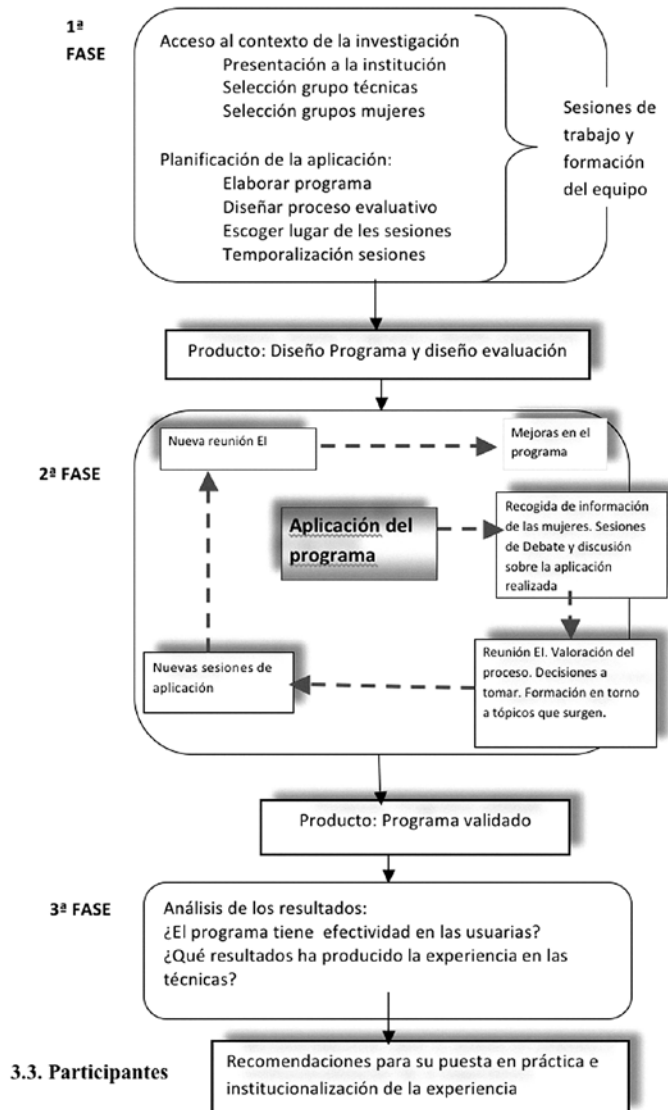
1ª FASE

Acceso al contexto de la investigación
Presentación a la institución
Selección grupo técnicas
Selección grupos mujeres

Planificación de la aplicación:
Elaborar programa
Diseñar proceso evaluativo
Escoger lugar de les sesiones
Temporalización sesiones

Sesiones de trabajo y formación del equipo

Producto: Diseño Programa y diseño evaluación

2ª FASE

Nueva reunión EI

Mejoras en el programa

Aplicación del programa

Recogida de información de las mujeres. Sesiones de Debate y discusión sobre la aplicación realizada

Reunión EI. Valoración del proceso. Decisiones a tomar. Formación en torno a tópicos que surgen.

Nuevas sesiones de aplicación

Producto: Programa validado

3ª FASE

Análisis de los resultados:
¿El programa tiene efectividad en las usuarias?
¿Qué resultados ha producido la experiencia en las técnicas?

Recomendaciones para su puesta en práctica e institucionalización de la experiencia

3.3. Participantes